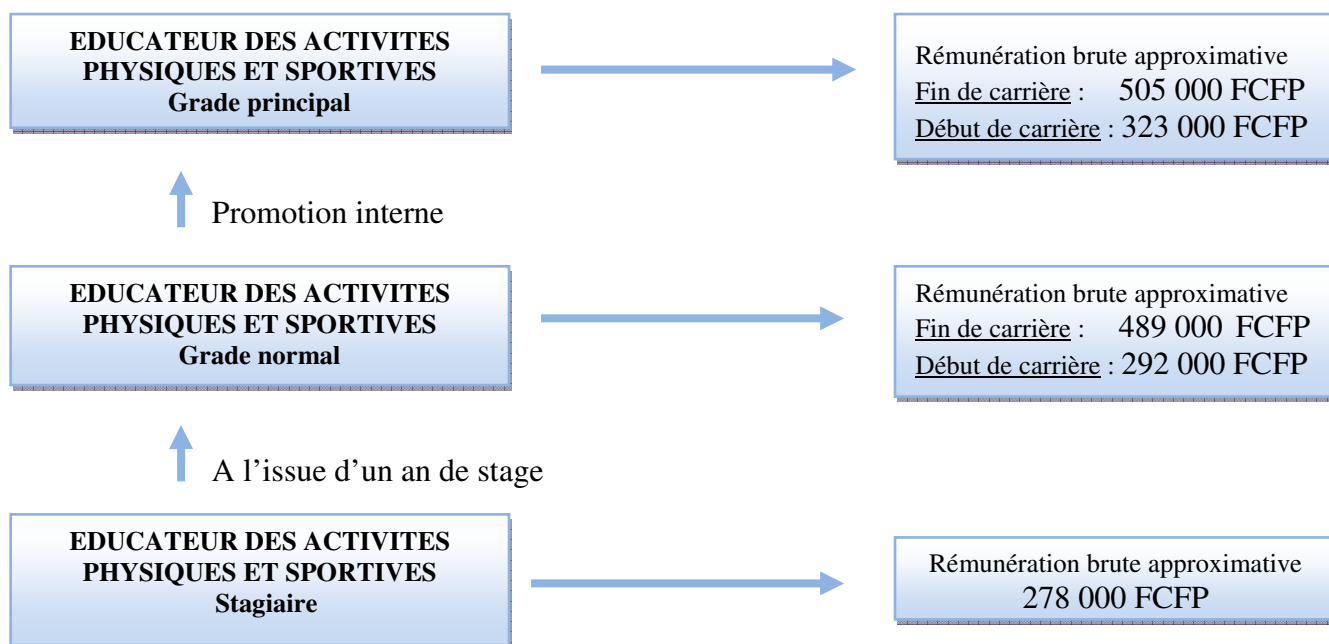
EDUCATEUR DES ACTIVITES PHYSIQUES ET SPORTIVES
Grade principal

Rémunération brute approximative
Fin de carrière : 505 000 FCFP
Début de carrière : 323 000 FCFP

Promotion interne

EDUCATEUR DES ACTIVITES PHYSIQUES ET SPORTIVES
Grade normal

Rémunération brute approximative
Fin de carrière : 489 000 FCFP
Début de carrière : 292 000 FCFP

A l'issue d'un an de stage

EDUCATEUR DES ACTIVITES PHYSIQUES ET SPORTIVES
Stagiaire

Rémunération brute approximative
278 000 FCFP